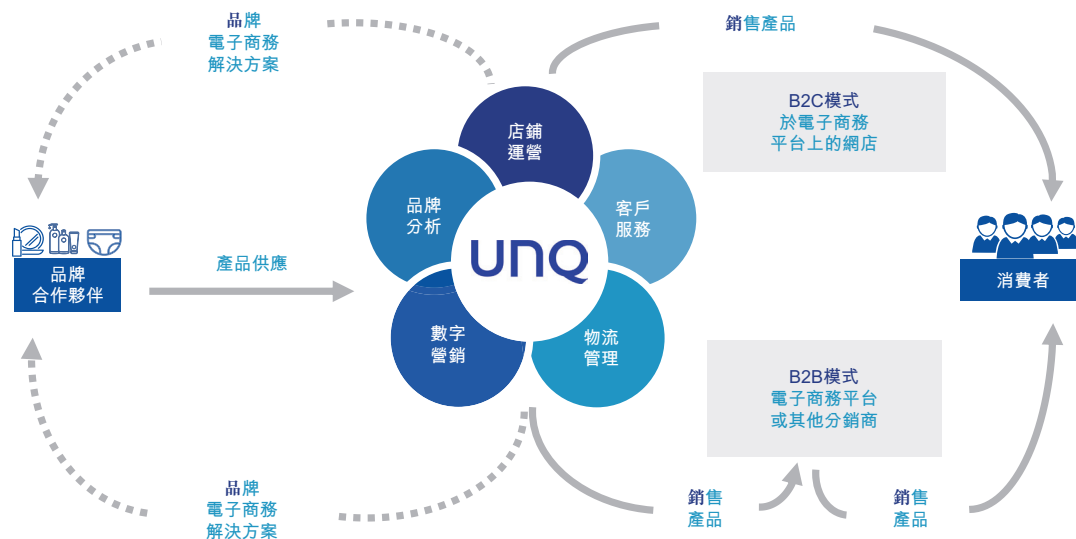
品牌
電子商務
解決方案

銷售產品

B2C模式
於電子商務
平台上的網店

店鋪
運營

品牌
分析

客戶
服務

UNQ

品牌
合作夥伴

產品供應

消費者

數字
營銷

物流
管理

B2B模式
電子商務平台
或其他分銷商

品牌
電子商務
解決方案

銷售
產品

銷售
產品